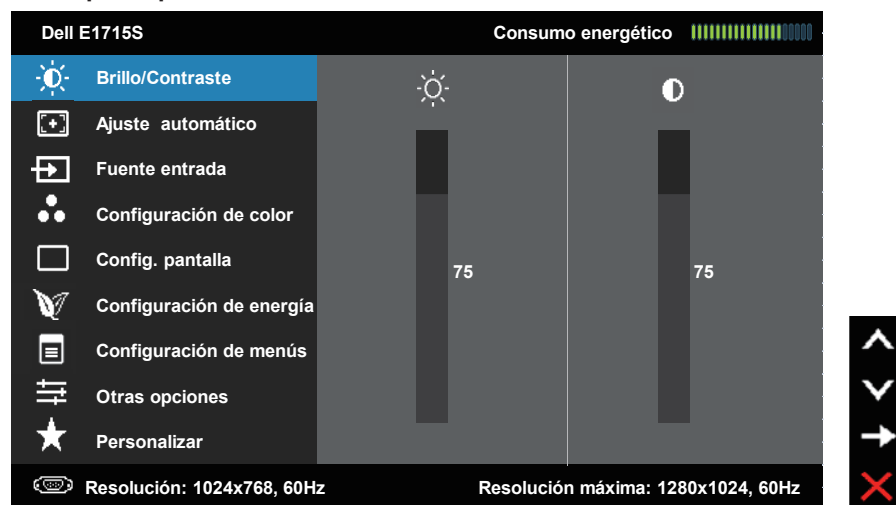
Dell E1715S

Consumo energético

Brillo/Contraste

Ajuste automático

Fuente entrada

Configuración de color

Config. pantalla

Configuración de energía

Configuración de menús

Otras opciones

Personalizar

75

75

Resolución: 1024x768, 60Hz

Resolución máxima: 1280x1024, 60Hz